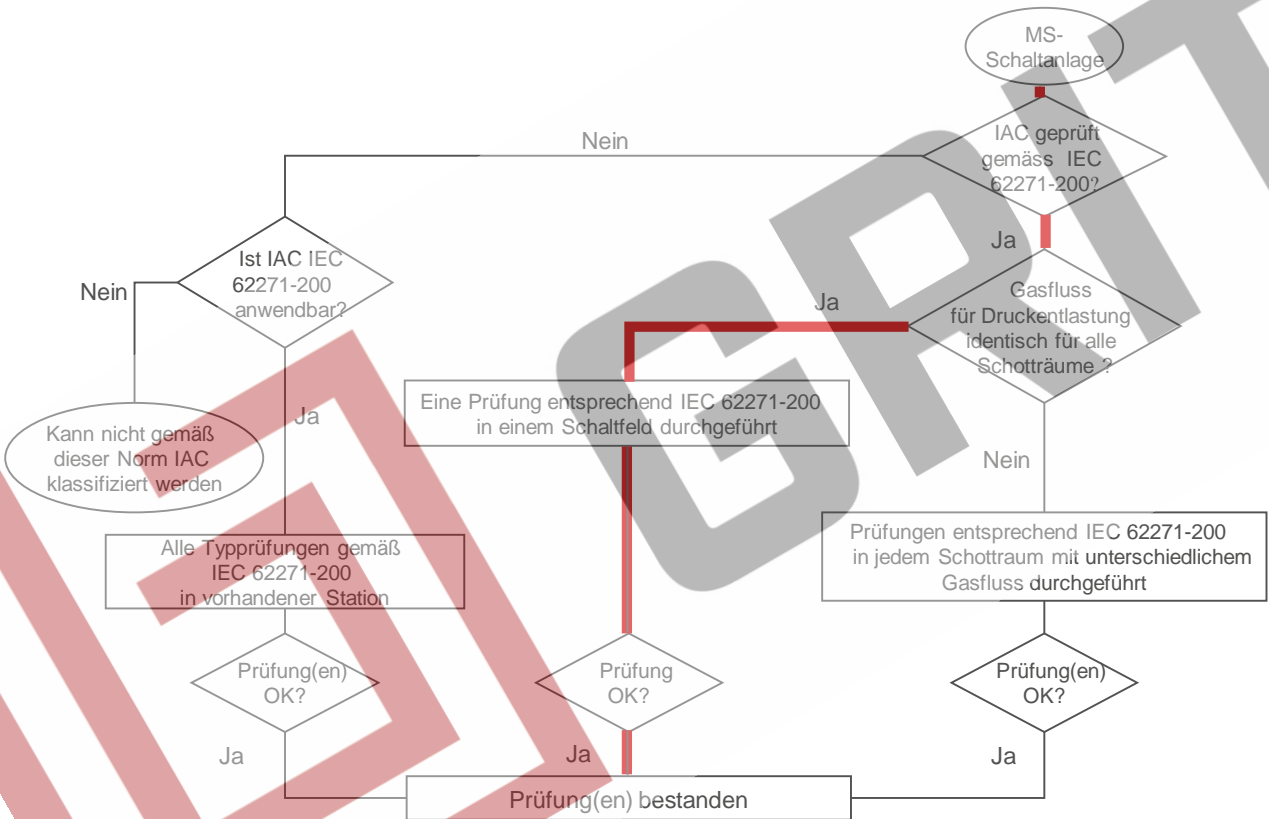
MS-Schaltanlage

IAC geprüft gemäss IEC 62271-200?

Nein

Ja

Ist IAC IEC 62271-200 anwendbar?

Nein

Gasfluss für Druckentlastung identisch für alle Schotträume ?

Ja

Eine Prüfung entsprechend IEC 62271-200 in einem Schaltfeld durchgeführt

Ja

Kann nicht gemäß dieser Norm IAC klassifiziert werden

Nein

Prüfungen entsprechend IEC 62271-200 in jedem Schottraum mit unterschiedlichem Gasfluss durchgeführt

Alle Typprüfungen gemäß IEC 62271-200 in vorhandener Station

Prüfung(en) OK?

Prüfung OK?

Prüfung(en) OK?

Ja

Ja

Ja

Prüfung(en) bestanden